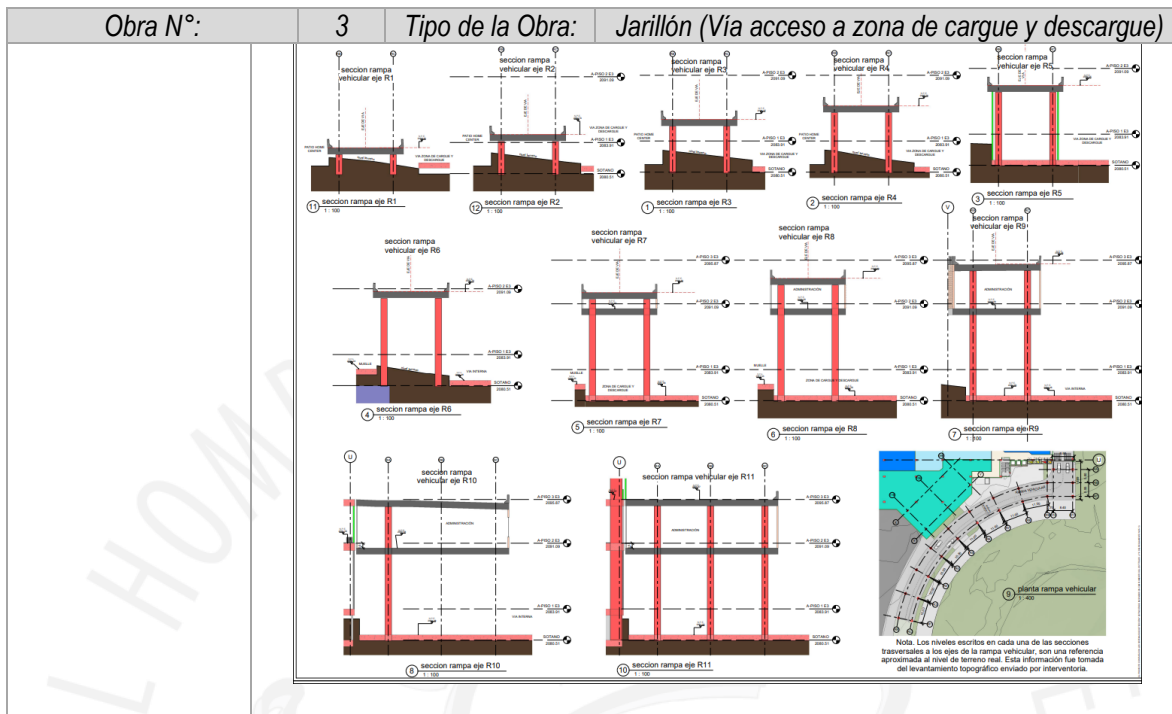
| Obra N°: | 3 | Tipo de la Obra: | Jarillón (Vía acceso a zona de cargue y descargue) |
|---|---|---|---|

seccion rampa vehicular eje R1

seccion rampa vehicular eje R2

seccion rampa vehicular eje R3

seccion rampa vehicular eje R4

seccion rampa vehicular eje R5

PATIO HOME CENTER

VIA ZONA DE CARGUE Y DESCARGUE

A-PISO 2 E3 2081.09

A-PISO 1 E2 2083.01

SOTANO 2080.01

11 seccion rampa eje R1 1 : 100

12 seccion rampa eje R2 1 : 100

1 seccion rampa eje R3 1 : 100

2 seccion rampa eje R4 1 : 100

3 seccion rampa eje R5 1 : 100

seccion rampa vehicular eje R6

seccion rampa vehicular eje R7

seccion rampa vehicular eje R8

seccion rampa vehicular eje R9

A-PISO 3 E3 2085.87

A-PISO 2 E3 2081.09

A-PISO 1 E3 2083.01

SOTANO 2080.01

ADMINISTRACION

MUELLE

VIA INTERNA

ZONA DE CARGUE Y DESCARGUE

4 seccion rampa eje R6 1 : 100

5 seccion rampa eje R7 1 : 100

6 seccion rampa eje R8 1 : 100

7 seccion rampa eje R9 1 : 100

seccion rampa vehicular eje R10

seccion rampa vehicular eje R11

ADMINISTRACION

VIA INTERNA

8 seccion rampa eje R10 1 : 100

10 seccion rampa eje R11 1 : 100

9 planta rampa vehicular 1 : 400

Nota. Los niveles escritos en cada una de las secciones trasversales a los ejes de la rampa vehicular, son una referencia aproximada al nivel de terreno real. Esta información fue tomada del levantamiento topográfico enviado por interventoria.